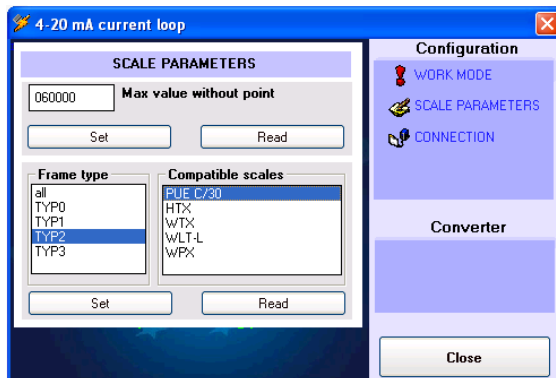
4-20 mA current loop

SCALE PARAMETERS

060000 Max value without point

Set Read

Frame type
all
TYP0
TYP1
TYP2
TYP3

Compatible scales
PUE C/30
HTX
WTX
WLT-L
WPX

Set Read

Configuration
WORK MODE
SCALE PARAMETERS
CONNECTION

Converter

Close